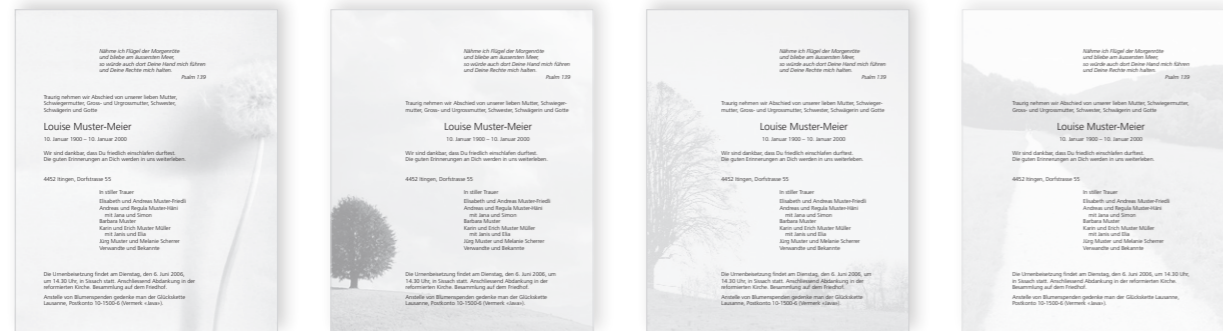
Nähme ich Flügel der Morgenröte
und bliebe am äussersten Meer,
so würde auch dort Deine Hand mich führen
und Deine Rechte mich halten.
Psalm 139

Traurig nehmen wir Abschied von unserer lieben Mutter, Schwiegermutter, Gross- und Urgrossmutter, Schwester, Schwägerin und Gotte

Louise Muster-Meier
10. Januar 1900 – 10. Januar 2000

Wir sind dankbar, dass Du friedlich einschlafen durftest.
Die guten Erinnerungen an Dich werden in uns weiterleben.

4452 Itingen, Dorfstrasse 55

In stiller Trauer
Elisabeth und Andreas Muster-Friedli
Andreas und Regula Muster-Häni
mit Jana und Simon
Barbara Muster
Karin und Erich Muster Müller
mit Janis und Elia
Jürg Muster und Melanie Scherrer
Verwandte und Bekannte

Die Urnenbeisetzung findet am Dienstag, den 6. Juni 2006, um 14.30 Uhr, in Sissach statt. Anschliessend Abdankung in der reformierten Kirche. Besammlung auf dem Friedhof.

Anstelle von Blumenspenden gedenke man der Glückskette Lausanne, Postkonto 10-1500-6 (Vermerk «Java»).

Nähme ich Flügel der Morgenröte
und bliebe am äussersten Meer,
so würde auch dort Deine Hand mich führen
und Deine Rechte mich halten.
Psalm 139

Traurig nehmen wir Abschied von unserer lieben Mutter, Schwiegermutter, Gross- und Urgrossmutter, Schwester, Schwägerin und Gotte

Louise Muster-Meier
10. Januar 1900 – 10. Januar 2000

Wir sind dankbar, dass Du friedlich einschlafen durftest.
Die guten Erinnerungen an Dich werden in uns weiterleben.

4452 Itingen, Dorfstrasse 55

In stiller Trauer
Elisabeth und Andreas Muster-Friedli
Andreas und Regula Muster-Häni
mit Jana und Simon
Barbara Muster
Karin und Erich Muster Müller
mit Janis und Elia
Jürg Muster und Melanie Scherrer
Verwandte und Bekannte

Die Urnenbeisetzung findet am Dienstag, den 6. Juni 2006, um 14.30 Uhr, in Sissach statt. Anschliessend Abdankung in der reformierten Kirche. Besammlung auf dem Friedhof.

Anstelle von Blumenspenden gedenke man der Glückskette Lausanne, Postkonto 10-1500-6 (Vermerk «Java»).

Nähme ich Flügel der Morgenröte
und bliebe am äussersten Meer,
so würde auch dort Deine Hand mich führen
und Deine Rechte mich halten.
Psalm 139

Traurig nehmen wir Abschied von unserer lieben Mutter, Schwiegermutter, Gross- und Urgrossmutter, Schwester, Schwägerin und Gotte

Louise Muster-Meier
10. Januar 1900 – 10. Januar 2000

Wir sind dankbar, dass Du friedlich einschlafen durftest.
Die guten Erinnerungen an Dich werden in uns weiterleben.

4452 Itingen, Dorfstrasse 55

In stiller Trauer
Elisabeth und Andreas Muster-Friedli
Andreas und Regula Muster-Häni
mit Jana und Simon
Barbara Muster
Karin und Erich Muster Müller
mit Janis und Elia
Jürg Muster und Melanie Scherrer
Verwandte und Bekannte

Die Urnenbeisetzung findet am Dienstag, den 6. Juni 2006, um 14.30 Uhr, in Sissach statt. Anschliessend Abdankung in der reformierten Kirche. Besammlung auf dem Friedhof.

Anstelle von Blumenspenden gedenke man der Glückskette Lausanne, Postkonto 10-1500-6 (Vermerk «Java»).

Nähme ich Flügel der Morgenröte
und bliebe am äussersten Meer,
so würde auch dort Deine Hand mich führen
und Deine Rechte mich halten.
Psalm 139

Traurig nehmen wir Abschied von unserer lieben Mutter, Schwiegermutter, Gross- und Urgrossmutter, Schwester, Schwägerin und Gotte

Louise Muster-Meier
10. Januar 1900 – 10. Januar 2000

Wir sind dankbar, dass Du friedlich einschlafen durftest.
Die guten Erinnerungen an Dich werden in uns weiterleben.

4452 Itingen, Dorfstrasse 55

In stiller Trauer
Elisabeth und Andreas Muster-Friedli
Andreas und Regula Muster-Häni
mit Jana und Simon
Barbara Muster
Karin und Erich Muster Müller
mit Janis und Elia
Jürg Muster und Melanie Scherrer
Verwandte und Bekannte

Die Urnenbeisetzung findet am Dienstag, den 6. Juni 2006, um 14.30 Uhr, in Sissach statt. Anschliessend Abdankung in der reformierten Kirche. Besammlung auf dem Friedhof.

Anstelle von Blumenspenden gedenke man der Glückskette Lausanne, Postkonto 10-1500-6 (Vermerk «Java»).